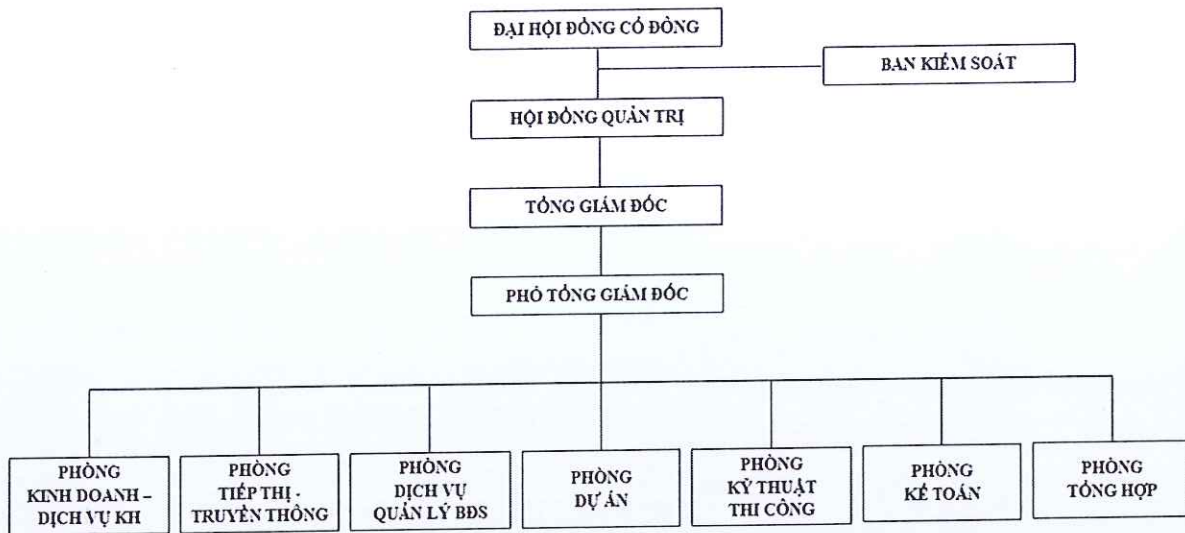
ĐẠI HỘI ĐỒNG CỔ ĐÔNG

BAN KIỂM SOÁT

HỘI ĐỒNG QUẢN TRỊ

TỔNG GIÁM ĐỐC

PHÓ TỔNG GIÁM ĐỐC

PHÒNG KINH DOANH – DỊCH VỤ KH

PHÒNG TIẾP THỊ - TRUYỀN THÔNG

PHÒNG DỊCH VỤ QUẢN LÝ BĐS

PHÒNG DỰ ÁN

PHÒNG KỸ THUẬT THI CÔNG

PHÒNG KẾ TOÁN

PHÒNG TỔNG HỢP